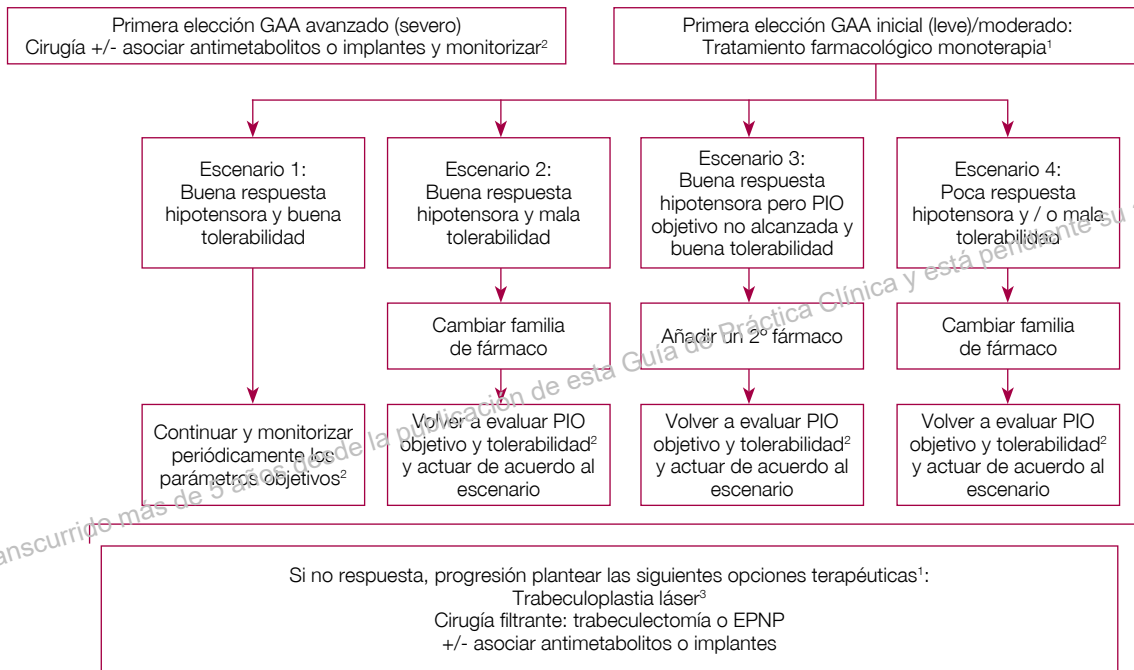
Primera elección GAA avanzado (severo)
Cirugía +/- asociar antimetabolitos o implantes y monitorizar$^2$

Primera elección GAA inicial (leve)/moderado:
Tratamiento farmacológico monoterapia$^1$

Escenario 1:
Buena respuesta hipotensora y buena tolerabilidad

Escenario 2:
Buena respuesta hipotensora y mala tolerabilidad

Escenario 3:
Buena respuesta hipotensora pero PIO objetivo no alcanzada y buena tolerabilidad

Escenario 4:
Poca respuesta hipotensora y / o mala tolerabilidad

Cambiar familia de fármaco

Añadir un 2º fármaco

Cambiar familia de fármaco

Continuar y monitorizar periódicamente los parámetros objetivos$^2$

Volver a evaluar PIO objetivo y tolerabilidad$^2$ y actuar de acuerdo al escenario

Volver a evaluar PIO objetivo y tolerabilidad$^2$ y actuar de acuerdo al escenario

Volver a evaluar PIO objetivo y tolerabilidad$^2$ y actuar de acuerdo al escenario

Si no respuesta, progresión plantear las siguientes opciones terapéuticas$^1$:
Trabeculoplastia láser$^3$
Cirugía filtrante: trabeculectomía o EPNP
+/- asociar antimetabolitos o implantes

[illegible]anscurrido más de 5 años desde la publicación de esta Guía de Práctica Clínica y está pendiente su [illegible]